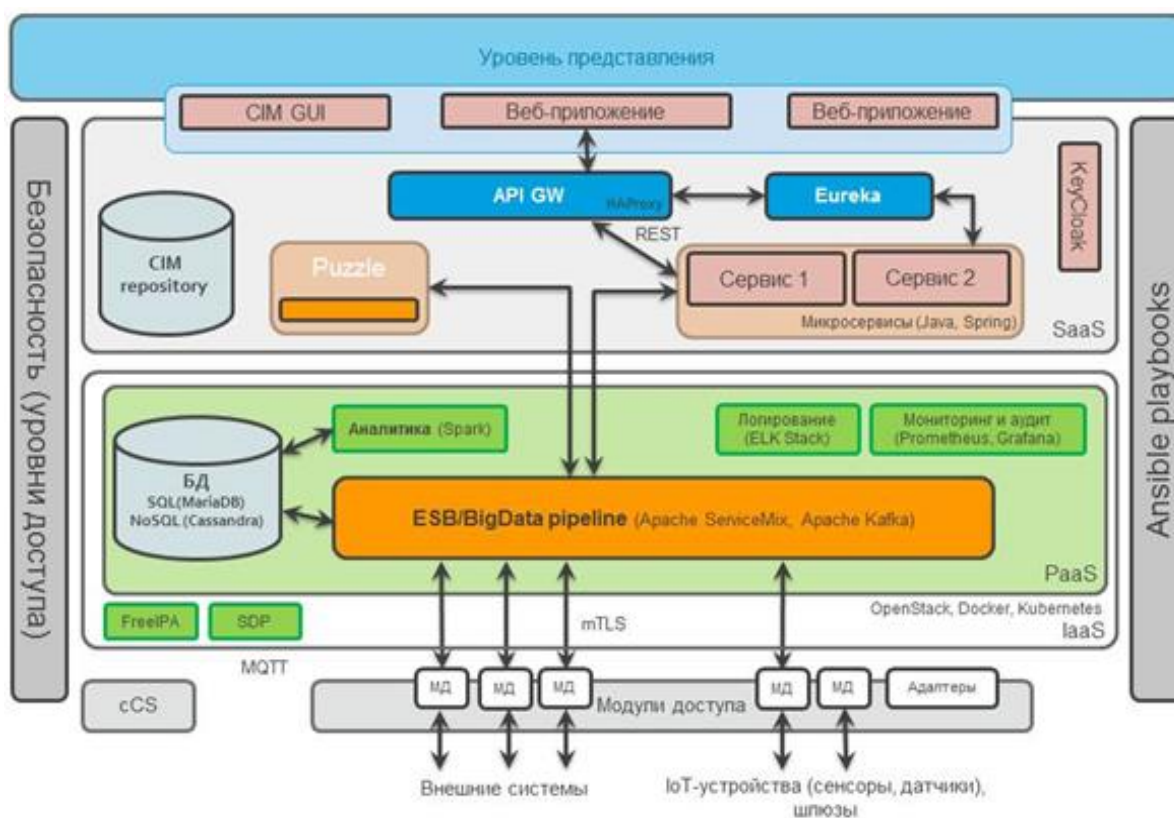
Уровень представления

CIM GUI

Веб-приложение

Веб-приложение

Безопасность (уровни доступа)

API GW HAProxy

Eureka

REST

KeyCloak

CIM repository

Puzzle

Сервис 1

Сервис 2

Микросервисы (Java, Spring)

SaaS

Ansible playbooks

Аналитика (Spark)

Логирование (ELK Stack)

Мониторинг и аудит (Prometheus, Grafana)

БД SQL(MariaDB) NoSQL (Cassandra)

ESB/BigData pipeline (Apache ServiceMix, Apache Kafka)

PaaS

FreeIPA

SDP

mTLS

OpenStack, Docker, Kubernetes IaaS

MQTT

cCS

МД

МД

МД

Модули доступа

МД

МД

Адаптеры

Внешние системы

IoT-устройства (сенсоры, датчики), шлюзы